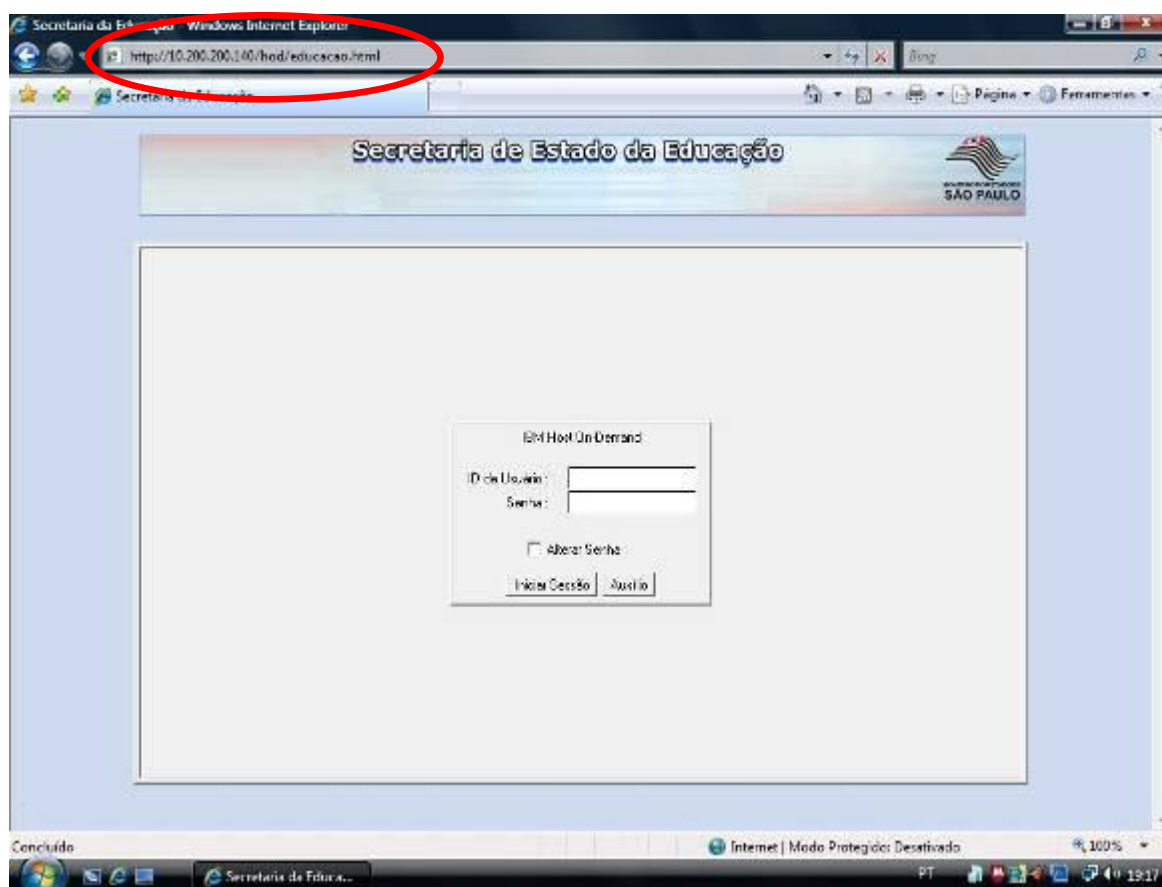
Secretaria da Edu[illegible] - Windows Internet Explorer

http://10.200.200.140/hod/educacao.html

Bing

Secretaria da Educação

Página ▾ Ferramentas ▾

Secretaria de Estado da Educação

SÃO PAULO

IBM Host On-Demand

ID de Usuário :
Senha :

Alterar Senha

Iniciar Sessão Auxílio

Concluído

Internet | Modo Protegido: Desativado

100%

Secretaria da Educa...

PT 19:17